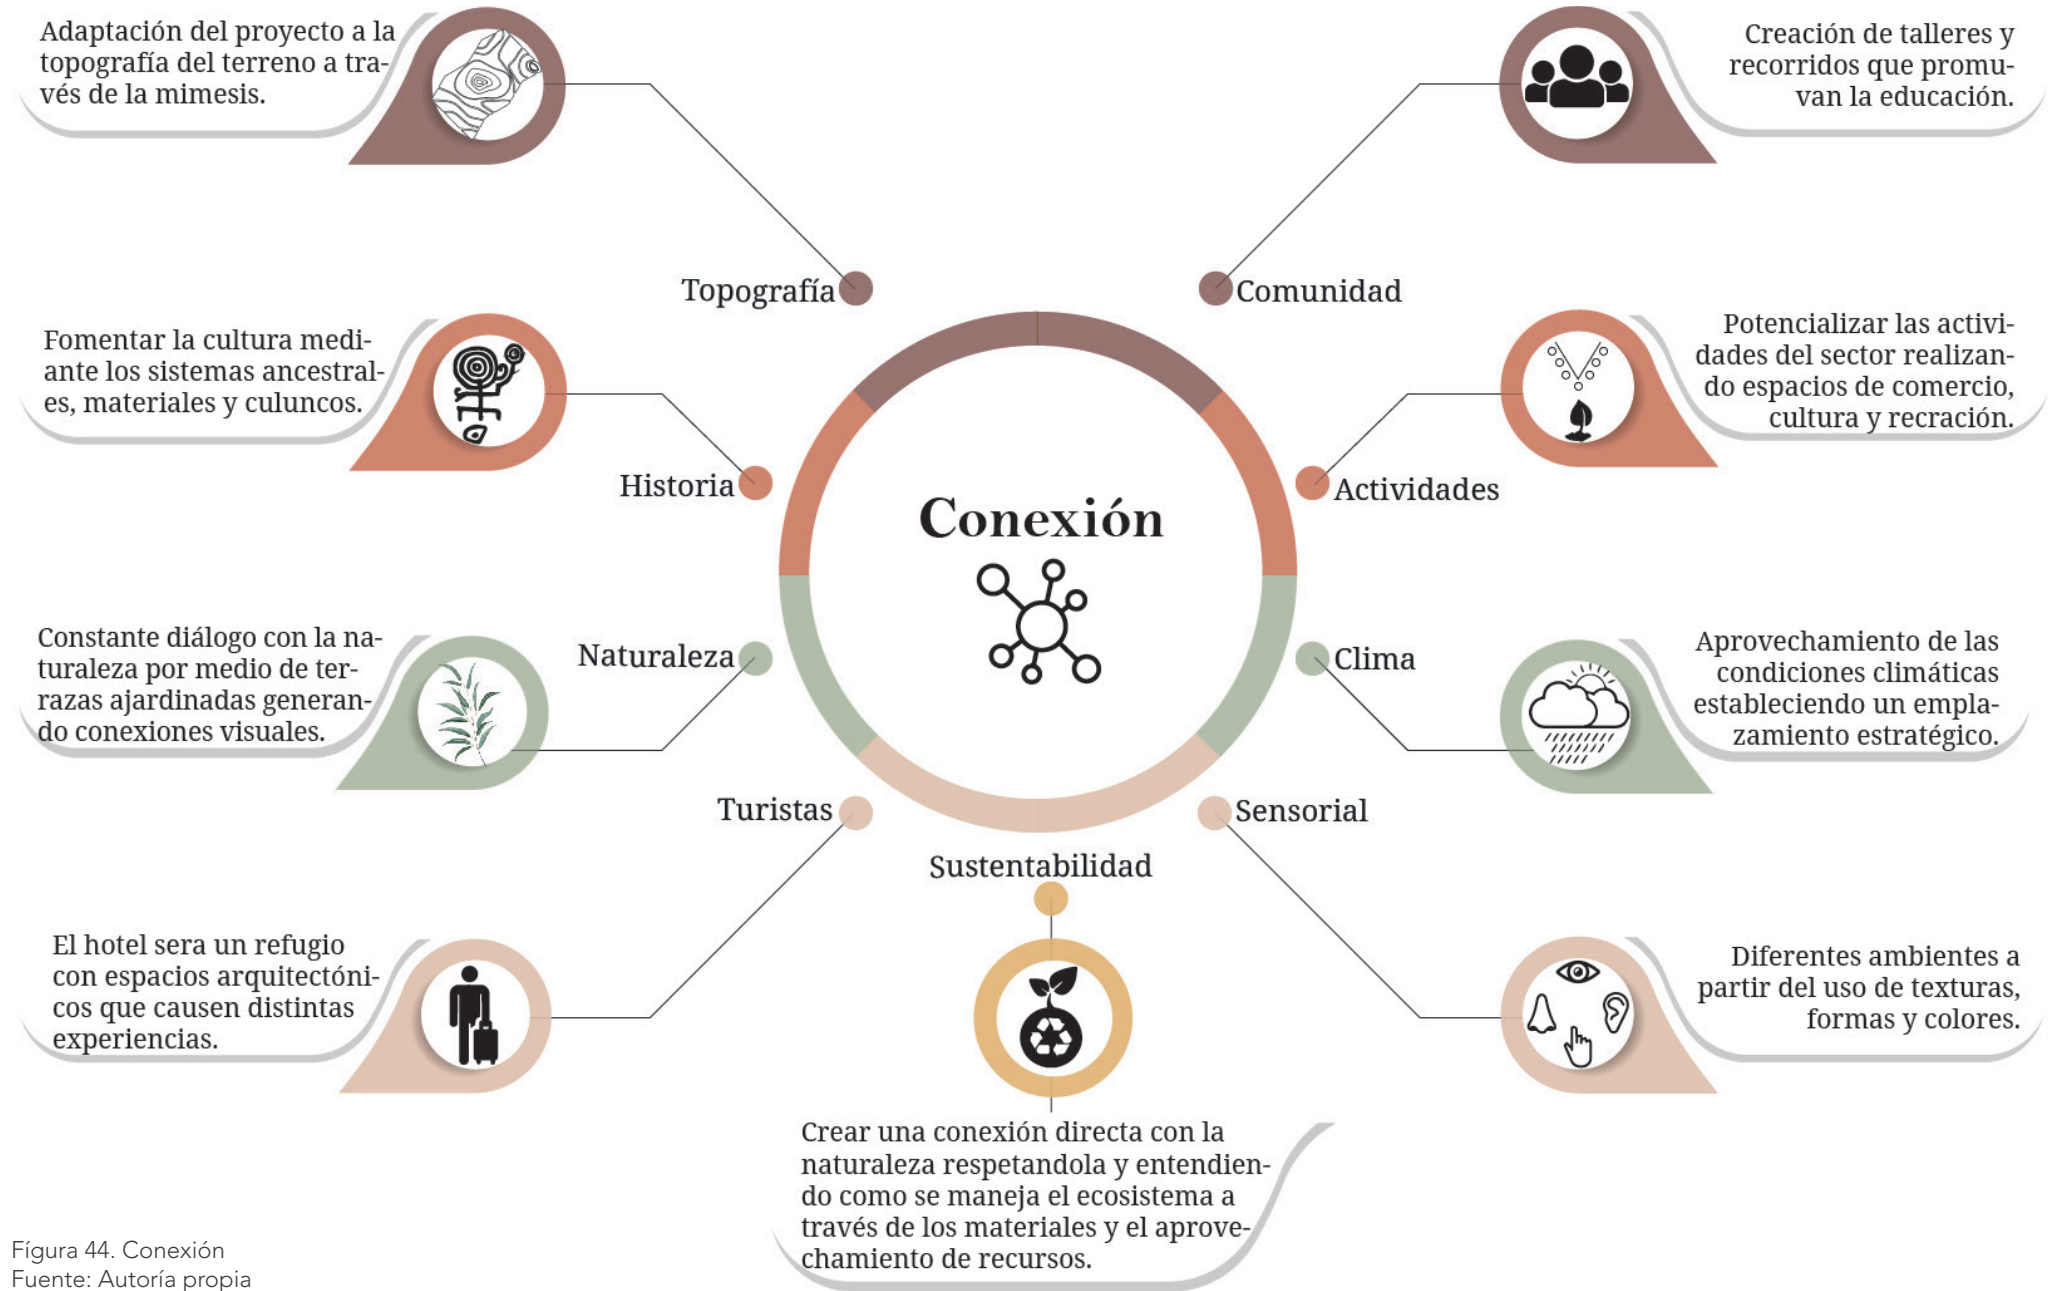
Adaptación del proyecto a la topografía del terreno a través de la mimesis.

Creación de talleres y recorridos que promuvan la educación.

Topografía

Comunidad

Fomentar la cultura mediante los sistemas ancestrales, materiales y culuncos.

Potencializar las actividades del sector realizando espacios de comercio, cultura y recreación.

Historia

Actividades

Conexión

Constante diálogo con la naturaleza por medio de terrazas ajardinadas generando conexiones visuales.

Naturaleza

Clima

Aprovechamiento de las condiciones climáticas estableciendo un emplazamiento estratégico.

Turistas

Sensorial

Sustentabilidad

El hotel sera un refugio con espacios arquitectónicos que causen distintas experiencias.

Diferentes ambientes a partir del uso de texturas, formas y colores.

Crear una conexión directa con la naturaleza respetandola y entendiendo como se maneja el ecosistema a través de los materiales y el aprovechamiento de recursos.

Figura 44. Conexión
Fuente: Autoría propia